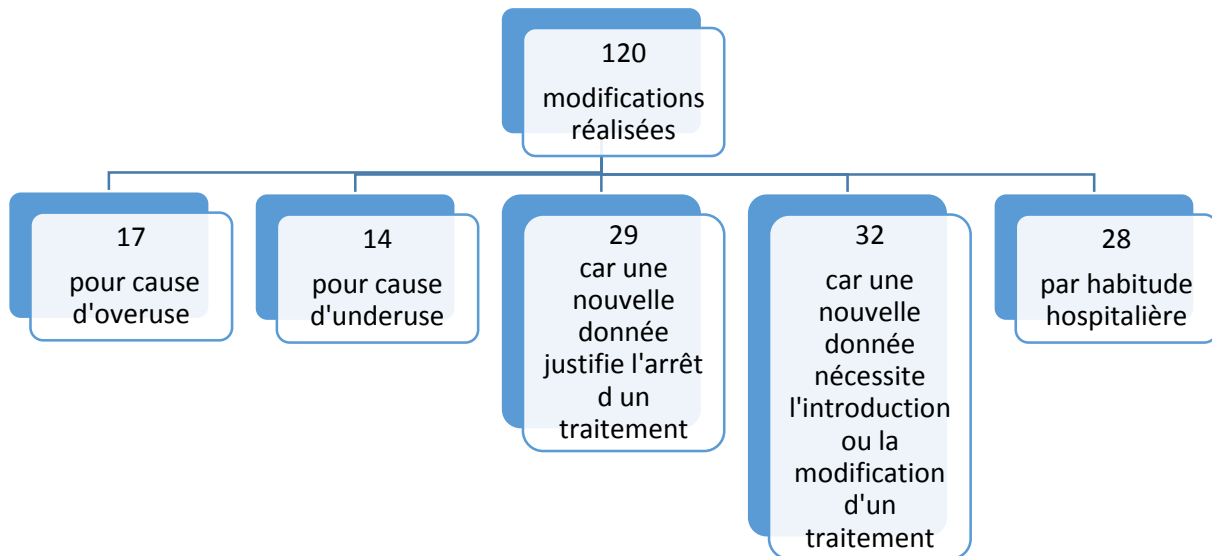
120

modifications réalisées

17

pour cause d'overuse

14

pour cause d'underuse

29

car une nouvelle donnée justifie l'arrêt d un traitement

32

car une nouvelle donnée nécessite l'introduction ou la modification d'un traitement

28

par habitude hospitalière